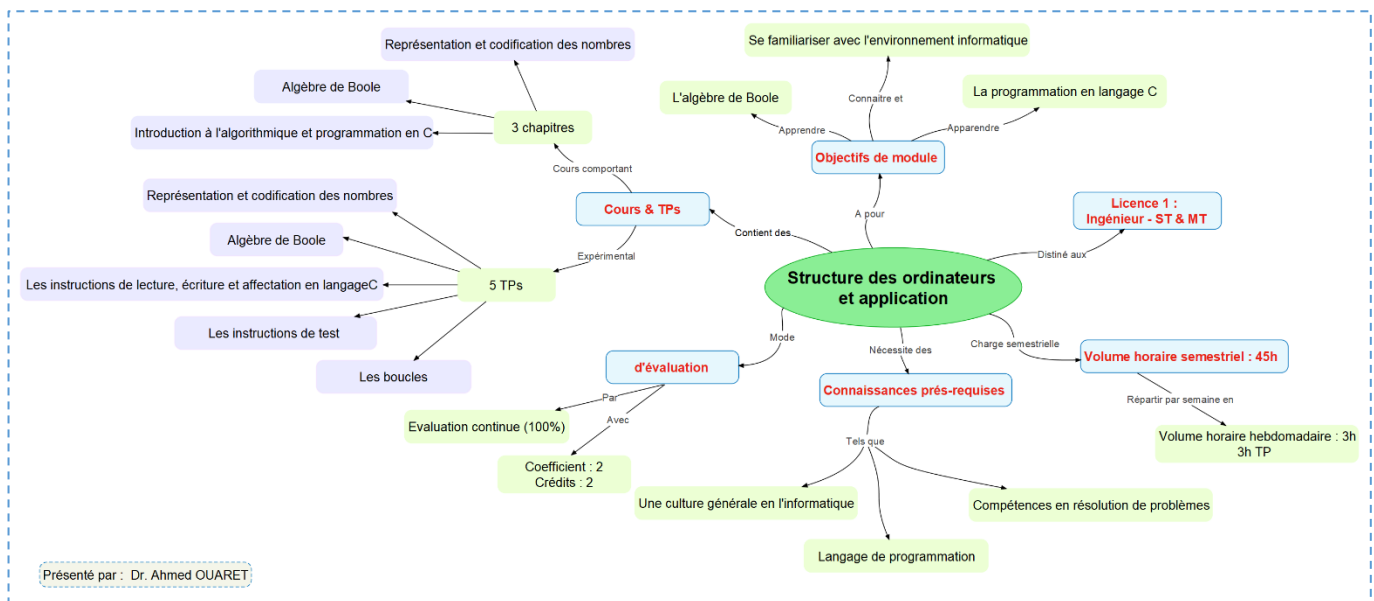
Structure des ordinateurs et application

Contient des

Cours & TPs

Cours comportant

3 chapitres

Représentation et codification des nombres

Algèbre de Boole

Introduction à l'algorithmique et programmation en C

Expérimental

5 TPs

Représentation et codification des nombres

Algèbre de Boole

Les instructions de lecture, écriture et affectation en langageC

Les instructions de test

Les boucles

A pour

Objectifs de module

Apprendre

L'algèbre de Boole

Connaitre et

Se familiariser avec l'environnement informatique

Apparendre

La programmation en langage C

Distiné aux

Licence 1 : Ingénieur - ST & MT

Charge semestrielle

Volume horaire semestriel : 45h

Répartir par semaine en

Volume horaire hebdomadaire : 3h 3h TP

Nécessite des

Connaissances prés-requises

Tels que

Une culture générale en l'informatique

Langage de programmation

Compétences en résolution de problèmes

Mode

d'évaluation

Par

Evaluation continue (100%)

Avec

Coefficient : 2
Crédits : 2

Présenté par : Dr. Ahmed OUARET